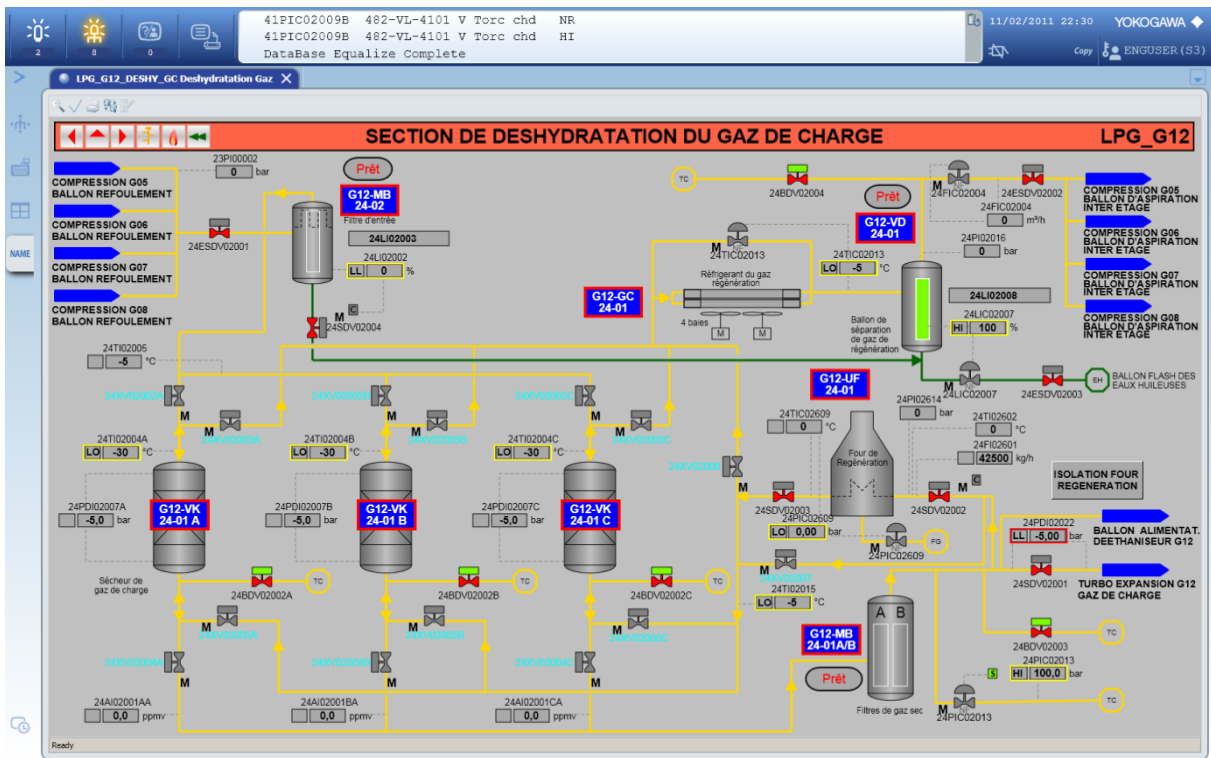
2 8 0

41PIC02009B 482-VL-4101 V Torc chd NR
41PIC02009B 482-VL-4101 V Torc chd HI
DataBase Equalize Complete

11/02/2011 22:30 YOKOGAWA

Copy ENGUSER(S3)

LPG_G12_DESHY_GC Deshydratation Gaz

NAME

SECTION DE DESHYDRATATION DU GAZ DE CHARGE

LPG_G12

COMPRESSION G05 BALLON REFOULEMENT

COMPRESSION G06 BALLON REFOULEMENT

COMPRESSION G07 BALLON REFOULEMENT

COMPRESSION G08 BALLON REFOULEMENT

23PI00002 0 bar

24ESDV02001

Prêt

G12-MB 24-02

Filtre d'entrée

24LI02003

24LI02002 LL 0 %

C

24SDV02004

TC

24BDV02004

M

24TIC02013

Réfrigerant du gaz régénération

4 baies

M M

G12-GC 24-01

Prêt

G12-VD 24-01

24TIC02013 LO -5 °C

24PIC02004 24ESDV02002

24FIC02004 0 m³/h

24PI02016 0 bar

24LI02008

24LIC02007 HI 100 %

Ballon de séparation de gaz de régénération

24LIC02007 24ESDV02003

EH BALLON FLASH DES EAUX HUILEUSES

COMPRESSION G05 BALLON D'ASPIRATION INTER ETAGE

COMPRESSION G06 BALLON D'ASPIRATION INTER ETAGE

COMPRESSION G07 BALLON D'ASPIRATION INTER ETAGE

COMPRESSION G08 BALLON D'ASPIRATION INTER ETAGE

24TI02005 -5 °C

G12-UF 24-01

24PI02614 0 bar

24TI02602 0 °C

24FI02601 42500 kg/h

24TIC02609 0 °C

Four de Régénération

ISOLATION FOUR REGENERATION

24TI02004A LO -30 °C

24TI02004B LO -30 °C

24TI02004C LO -30 °C

24PDI02007A -5,0 bar

24PDI02007B -5,0 bar

24PDI02007C -5,0 bar

G12-VK 24-01 A

G12-VK 24-01 B

G12-VK 24-01 C

Sécheur de gaz de charge

24SDV02003 24SDV02002

24PIC02609 LO 0,00 bar

24PIC02609 FG

C

24PDI02022 LL -5,00 bar

BALLON ALIMENTAT. DEETHANISEUR G12

24SDV02001

TURBO EXPANSION G12 GAZ DE CHARGE

24TI02015 LO -5 °C

24BDV02002A TC

24BDV02002B TC

24BDV02002C TC

G12-MB 24-01A/B

A B

Prêt

Filtres de gaz sec

24BDV02003 TC

24PIC02013 HI 100,0 bar

S

24PIC02013 TC

24AI02001AA 0,0 ppmv

24AI02001BA 0,0 ppmv

24AI02001CA 0,0 ppmv

M

Ready